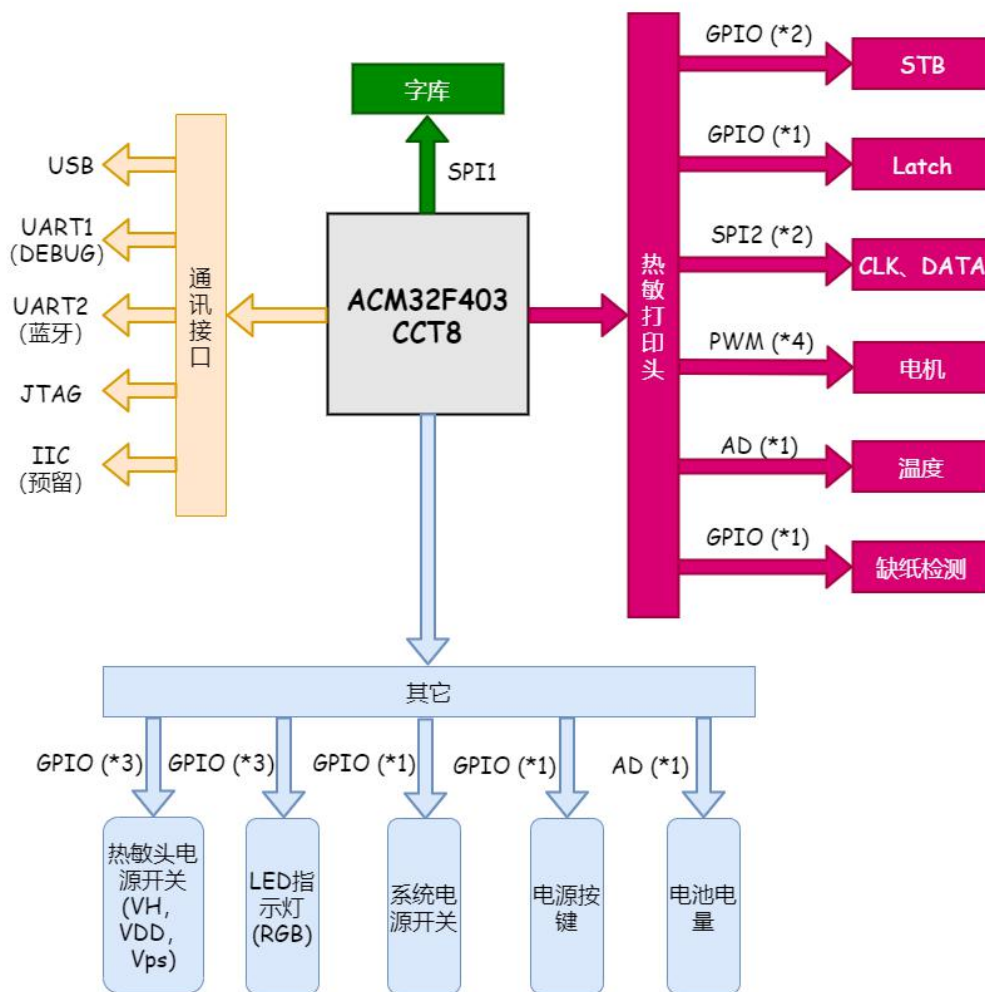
字库

SPI1

ACM32F403
CCT8

USB

UART1
(DEBUG)

UART2
(蓝牙)

JTAG

IIC
(预留)

通讯接口

热敏打印头

GPIO (*2)
STB

GPIO (*1)
Latch

SPI2 (*2)
CLK、DATA

PWM (*4)
电机

AD (*1)
温度

GPIO (*1)
缺纸检测

其它

GPIO (*3)
GPIO (*3)
GPIO (*1)
GPIO (*1)
AD (*1)

热敏头电源开关 (VH, VDD, Vps)

LED指示灯 (RGB)

系统电源开关

电源按键

电池电量